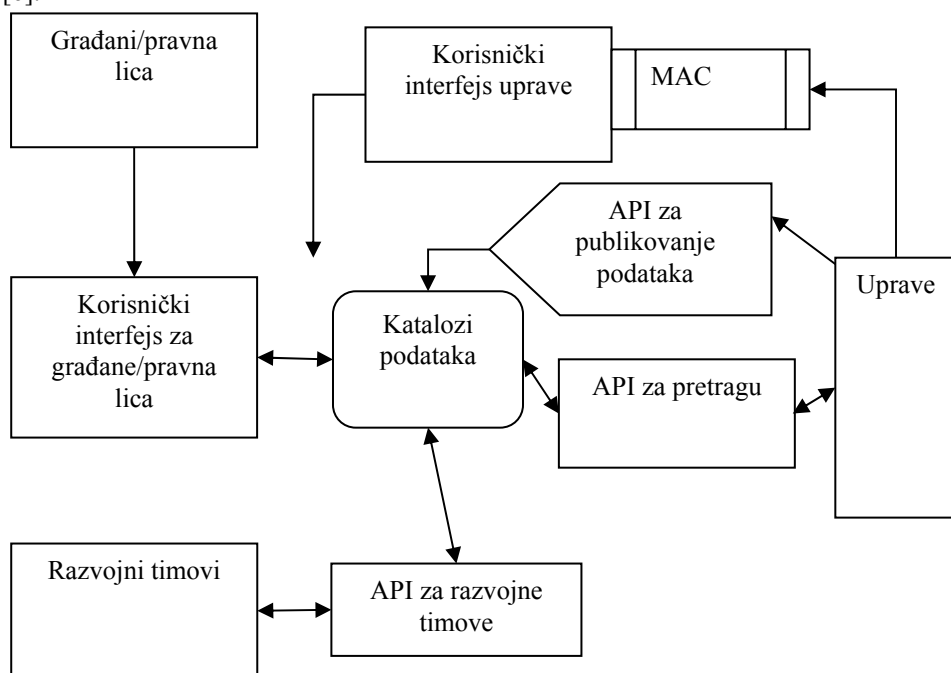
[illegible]

Građani/pravna lica

Korisnički interfejs uprave

MAC

API za publikovanje podataka

Upravе

Korisnički interfejs za građane/pravna lica

Katalozi podataka

API za pretragu

Razvojni timovi

API za razvojne timove